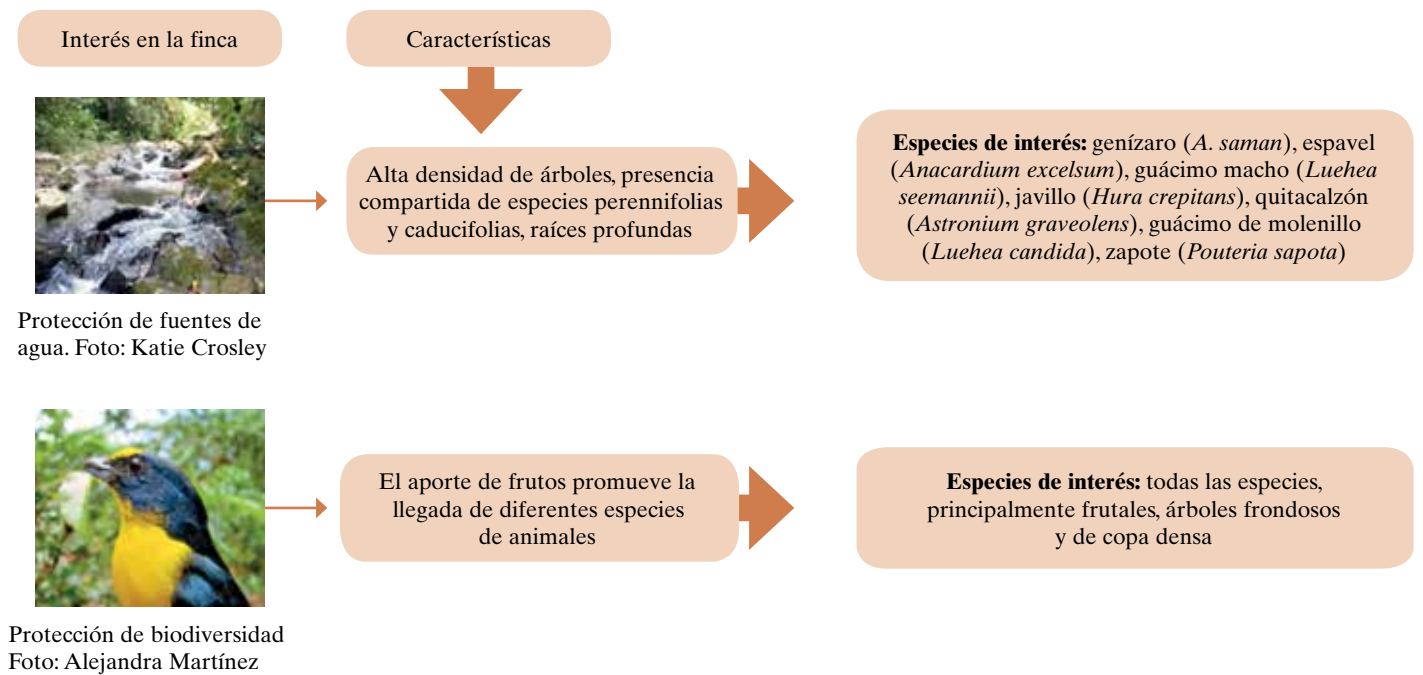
Interés en la finca

Características

Alta densidad de árboles, presencia compartida de especies perennifolias y caducifolias, raíces profundas

**Especies de interés:** genízaro (*A. saman*), espavel (*Anacardium excelsum*), guácimo macho (*Luehea seemannii*), javillo (*Hura crepitans*), quitacalzón (*Astronium graveolens*), guácimo de molenillo (*Luehea candida*), zapote (*Pouteria sapota*)

Protección de fuentes de agua. Foto: Katie Crosley

El aporte de frutos promueve la llegada de diferentes especies de animales

**Especies de interés:** todas las especies, principalmente frutales, árboles frondosos y de copa densa

Protección de biodiversidad
Foto: Alejandra Martínez